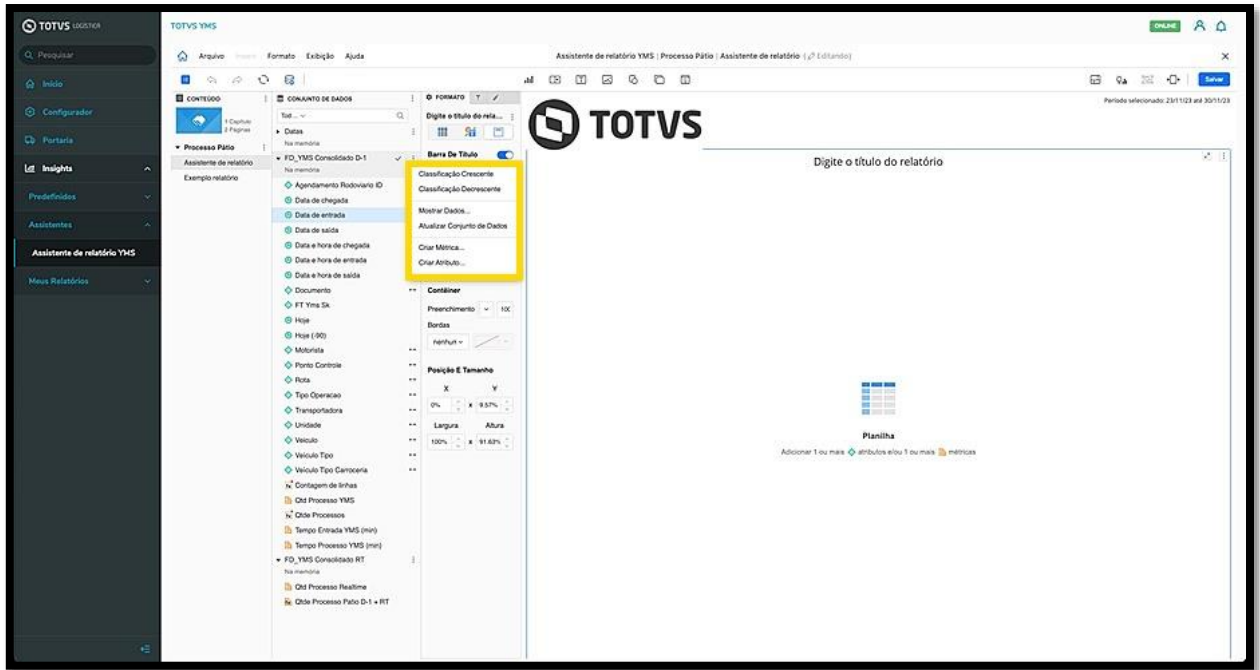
TOTVS LOGÍSTICA

Pesquisar

Início

Configurador

Portaria

Insights

Predefinidos

Assistentes

Assistente de relatório YMS

Meus Relatórios

TOTVS YMS

ONLINE

Arquivo Inserir Formato Exibição Ajuda

Assistente de relatório YMS | Processo Pátio | Assistente de relatório (Editando)

Salvar

Período selecionado: 23/11/23 até 30/11/23

CONTEÚDO

1 Capítulo 2 Páginas

Processo Pátio

Assistente de relatório

Exemplo relatório

CONJUNTO DE DADOS

Tod...

Datas

Na memória

FO_YMS Consolidado D-1

Na memória

Agendamento Rodoviario ID

Data de chegada

Data de entrada

Data de saída

Data e hora de chegada

Data e hora de entrada

Data e hora de saída

Documento

FT Yms Sk

Hoje

Hoje (-90)

Motorista

Ponto Controle

Rota

Tipo Operacao

Transportadora

Unidade

Veiculo

Veiculo Tipo

Veiculo Tipo Carroceria

Contagem de linhas

Qtd Processo YMS

Qtde Processos

Tempo Entrada YMS (min)

Tempo Processo YMS (min)

FO_YMS Consolidado RT

Na memória

Qtd Processo Realtime

Qtde Processo Patio D-1 + RT

FORMATO

Digite o título do rela...

Barra De Título

Classificação Crescente

Classificação Decrescente

Mostrar Dados...

Atualizar Conjunto de Dados

Criar Métrica...

Criar Atributo...

Contêiner

Preenchimento 100

Bordas

Nenhum

Posição E Tamanho

X Y

0% 9.57%

Largura Altura

100% 91.63%

TOTVS

Digite o título do relatório

Planilha

Adicionar 1 ou mais atributos e/ou 1 ou mais métricas